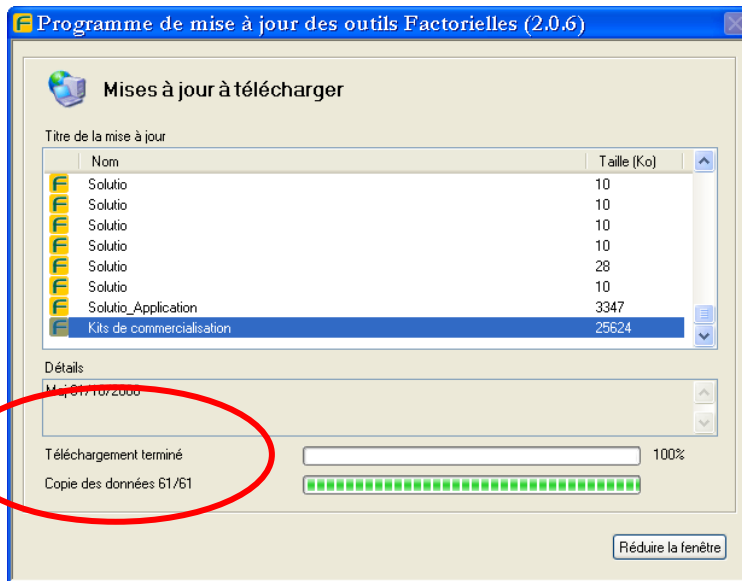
Programme de mise à jour des outils Factorielles (2.0.6)

Mises à jour à télécharger

Titre de la mise à jour

| Nom | Taille (Ko) |
|---|---|
| Solutio | 10 |
| Solutio | 10 |
| Solutio | 10 |
| Solutio | 10 |
| Solutio | 28 |
| Solutio | 10 |
| Solutio_Application | 3347 |
| Kits de commercialisation | 25624 |

Détails

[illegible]

Téléchargement terminé 100%

Copie des données 61/61

Réduire la fenêtre